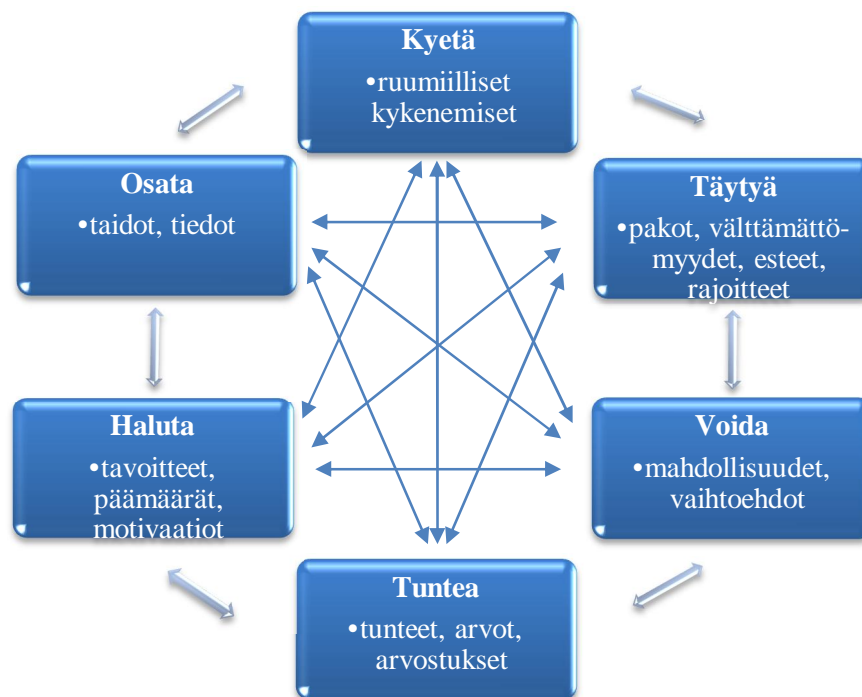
Kyetä
•ruumiilliset kykenemiset

Osata
•taidot, tiedot

Täytyä
•pakot, välttämättömyydet, esteet, rajoitteet

Haluta
•tavoitteet, päämäärät, motivaatiot

Voida
•mahdollisuudet, vaihtoehdot

Tuntea
•tunteet, arvot, arvostukset